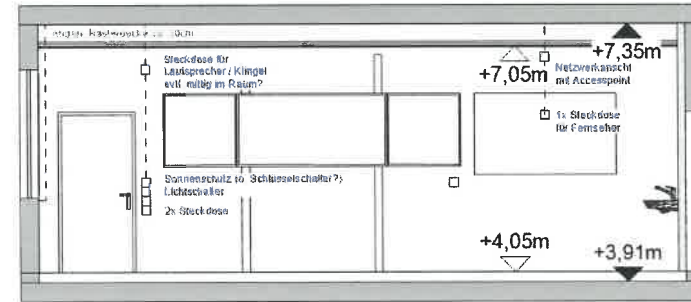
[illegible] Rasterweite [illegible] 30cm

Steckdose für Lautsprecher / Klingel evtl. mittig im Raum?

+7,05m

Netzwerkanschl. mit Accesspoint

+7,35m

1x Steckdose für Fernseher

Sonnenschutz (o. Schlüsselschalter?) Lichtschalter

2x Steckdose

+4,05m

+3,91m